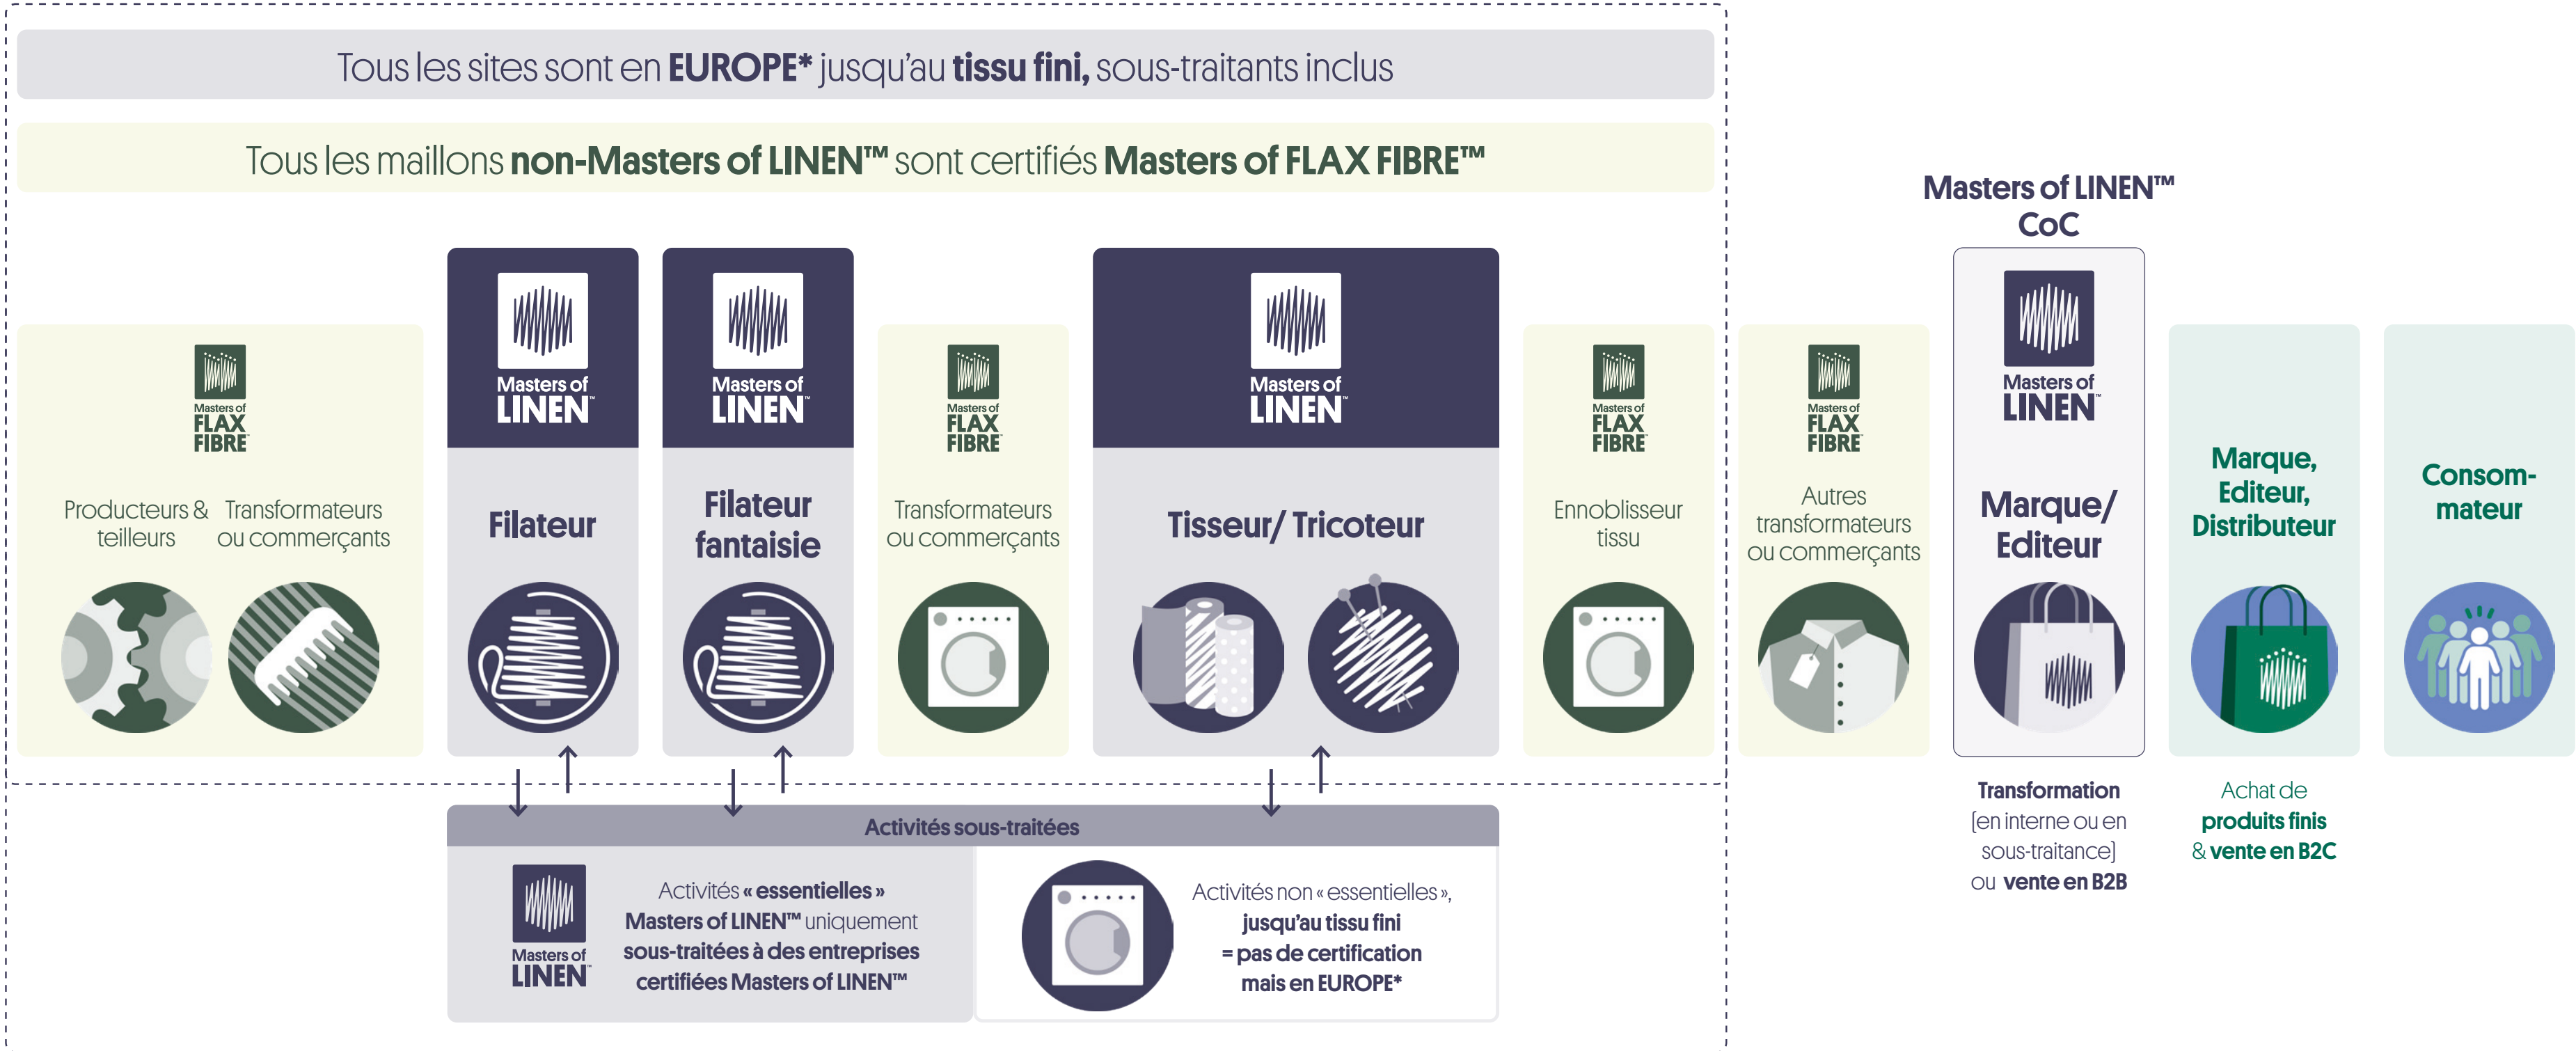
Tous les sites sont en **EUROPE*** jusqu'au **tissu fini,** sous-traitants inclus

Tous les maillons **non-Masters of LINEN™** sont certifiés **Masters of FLAX FIBRE™**

Masters of LINEN™ CoC

Masters of FLAX FIBRE

Producteurs & teilleurs

Transformateurs ou commerçants

Masters of LINEN

Filateur

Masters of LINEN

Filateur fantaisie

Masters of FLAX FIBRE

Transformateurs ou commerçants

Masters of LINEN

Tisseur/ Tricoteur

Masters of FLAX FIBRE

Ennoblisseur tissu

Masters of FLAX FIBRE

Autres transformateurs ou commerçants

Masters of LINEN

Marque/ Editeur

Marque, Editeur, Distributeur

Consom-mateur

Activités sous-traitées

Masters of LINEN

Activités « **essentielles** » **Masters of LINEN™** uniquement **sous-traitées à des entreprises certifiées Masters of LINEN™**

Activités non « essentielles », **jusqu'au tissu fini = pas de certification mais en EUROPE***

**Transformation** [en interne ou en sous-traitance] ou **vente en B2B**

Achat de **produits finis** & **vente en B2C**